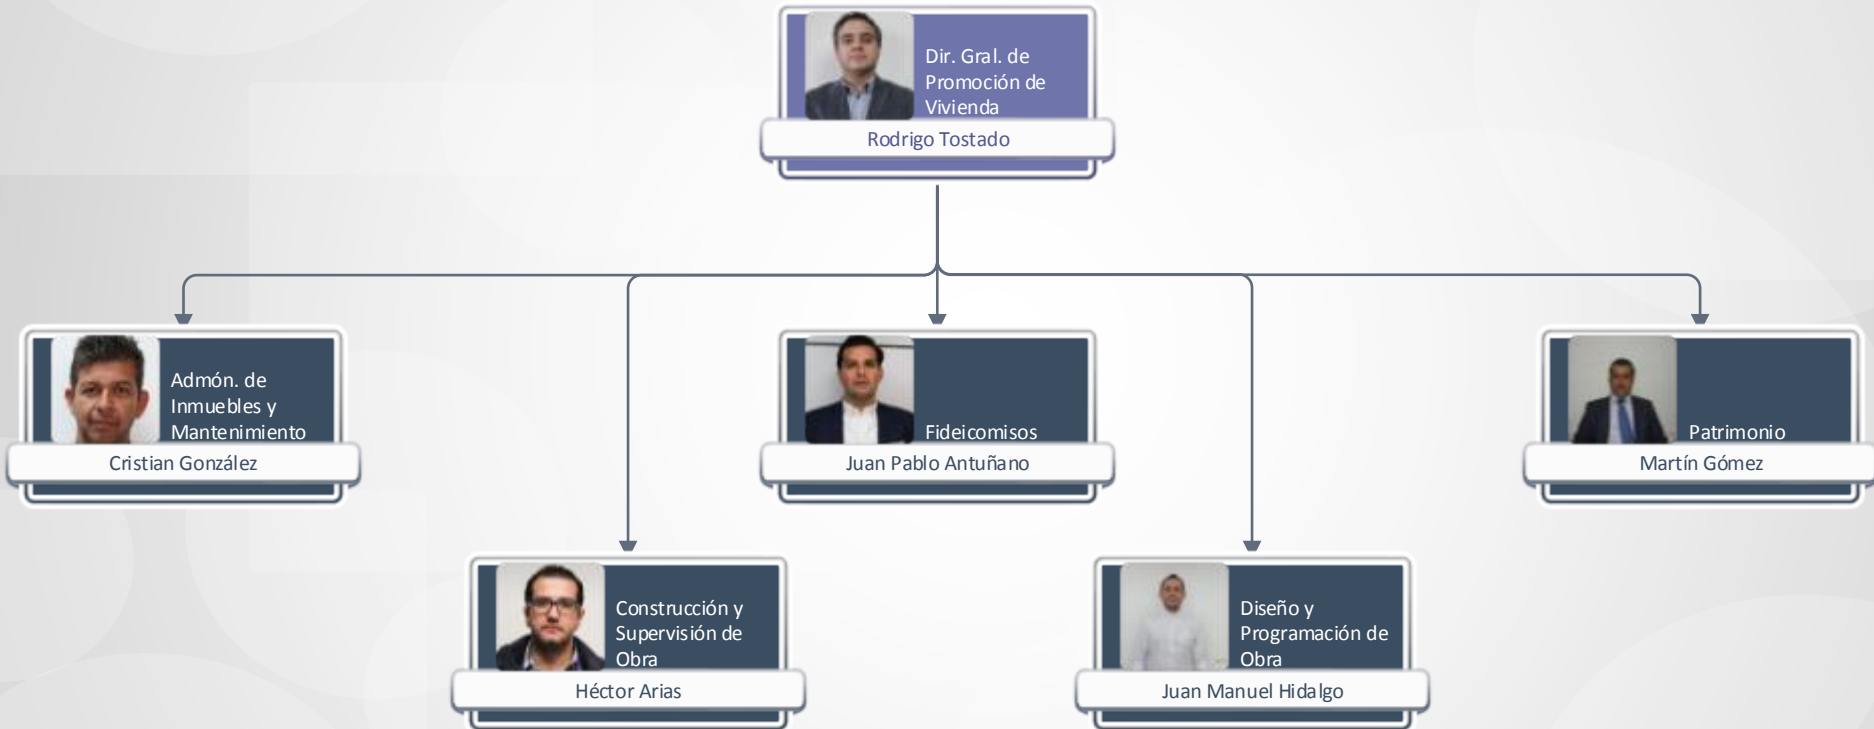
Dir. Gral. de Promoción de Vivienda
Rodrigo Tostado

Admón. de Inmuebles y Mantenimiento
Cristian González

Fideicomisos
Juan Pablo Antuñano

Patrimonio
Martín Gómez

Construcción y Supervisión de Obra
Héctor Arias

Diseño y Programación de Obra
Juan Manuel Hidalgo